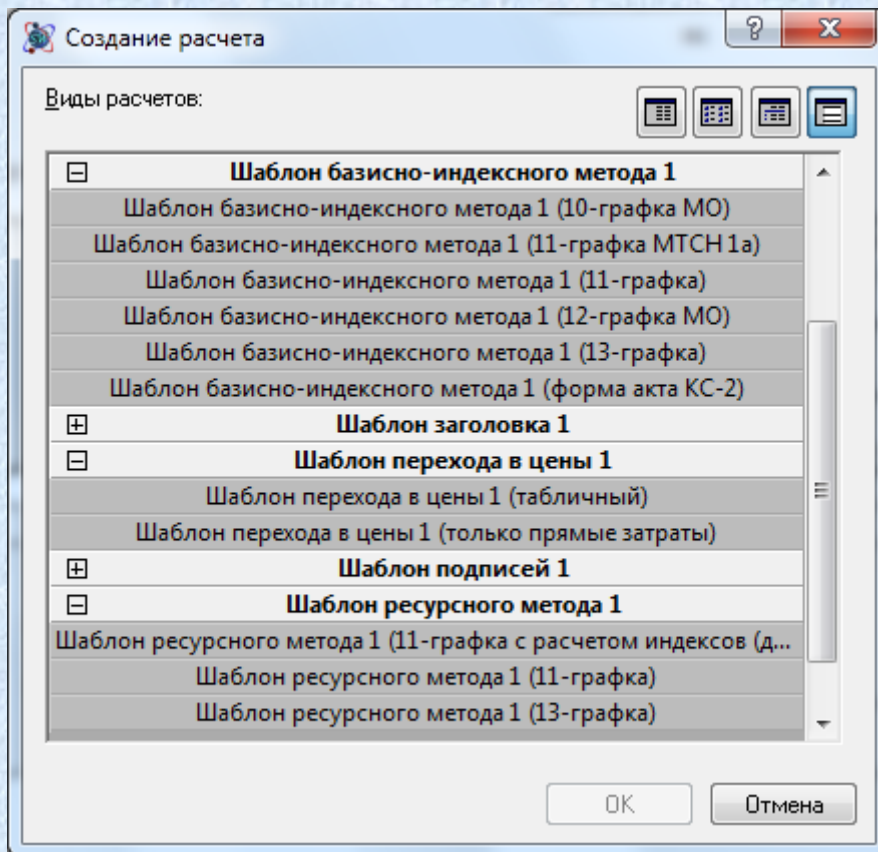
Создание расчета

Виды расчетов:

Шаблон базисно-индексного метода 1
Шаблон базисно-индексного метода 1 (10-графка МО)
Шаблон базисно-индексного метода 1 (11-графка МТСН 1а)
Шаблон базисно-индексного метода 1 (11-графка)
Шаблон базисно-индексного метода 1 (12-графка МО)
Шаблон базисно-индексного метода 1 (13-графка)
Шаблон базисно-индексного метода 1 (форма акта КС-2)
Шаблон заголовка 1
Шаблон перехода в цены 1
Шаблон перехода в цены 1 (табличный)
Шаблон перехода в цены 1 (только прямые затраты)
Шаблон подписей 1
Шаблон ресурсного метода 1
Шаблон ресурсного метода 1 (11-графка с расчетом индексов (д...
Шаблон ресурсного метода 1 (11-графка)
Шаблон ресурсного метода 1 (13-графка)

OK
Отмена